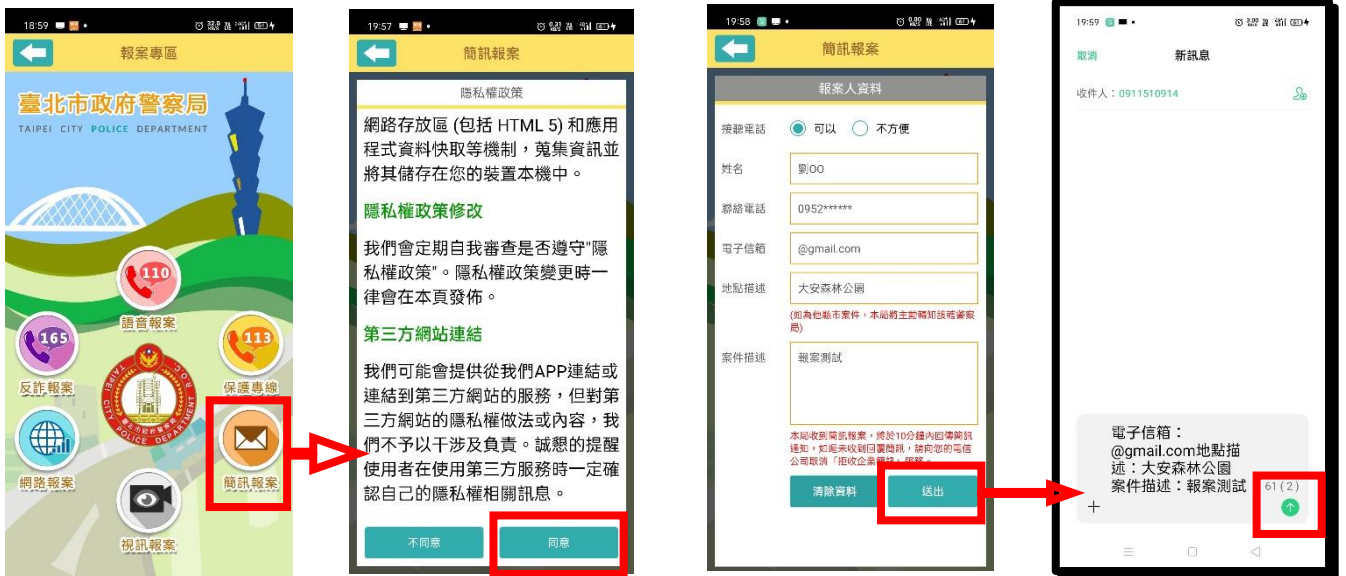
18:59

報案專區

臺北市政府警察局
TAIPEI CITY POLICE DEPARTMENT

110
語音報案

165
反詐報案

113
保護專線

TAIPEI CITY POLICE DEPARTMENT R.O.C.

網路報案

簡訊報案

視訊報案

19:57

簡訊報案

隱私權政策

網路存放區 (包括 HTML 5) 和應用程式資料快取等機制，蒐集資訊並將其儲存在您的裝置本機中。

隱私權政策修改

我們會定期自我審查是否遵守"隱私權政策"。隱私權政策變更時一律會在本頁發佈。

第三方網站連結

我們可能會提供從我們APP連結或連結到第三方網站的服務，但對第三方網站的隱私權做法或內容，我們不予以干涉及負責。誠懇的提醒使用者在使用第三方服務時一定確認自己的隱私權相關訊息。

不同意　　同意

19:58

簡訊報案

報案人資料

接聽電話　可以　不方便

姓名　劉OO

聯絡電話　0952******

電子信箱　@gmail.com

地點描述　大安森林公園

(如為他縣市案件，本局將主動轉知該轄審案局)

案件描述　報案測試

本局收到簡訊報案，將於10分鐘內回傳簡訊通知，如逾未收到回覆簡訊，請向您的電信公司取消「拒收企業簡訊」服務。

清除資料　　送出

19:59

取消　新訊息

收件人：0911510914

電子信箱：
@gmail.com地點描述：大安森林公園
案件描述：報案測試

61 (2)

+